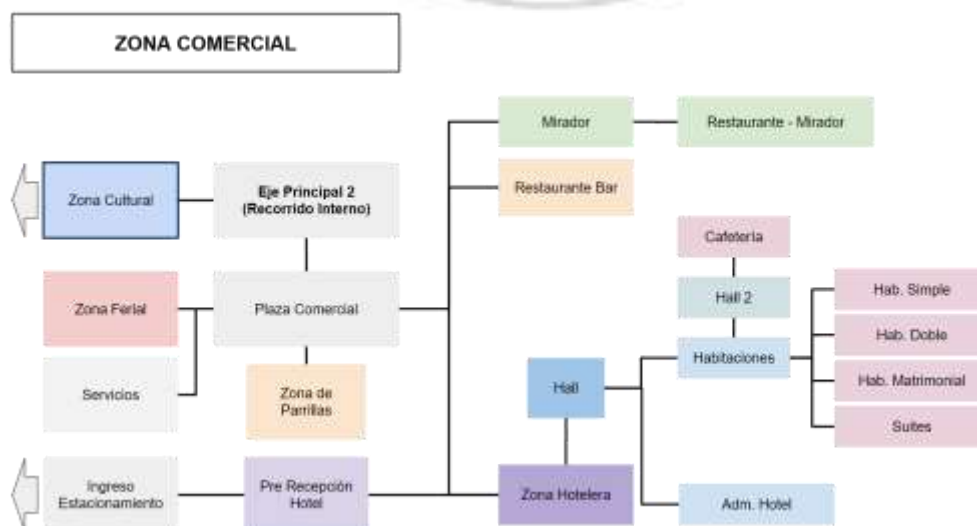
ZONA COMERCIAL

Mirador

Restaurante - Mirador

Zona Cultural

Eje Principal 2 (Recorrido Interno)

Restaurante Bar

Cafetería

Zona Ferial

Plaza Comercial

Hall 2

Hab. Simple

Hab. Doble

Habitaciones

Servicios

Zona de Parrillas

Hall

Hab. Matrimonial

Suites

Ingreso Estacionamiento

Pre Recepción Hotel

Zona Hotelera

Adm. Hotel